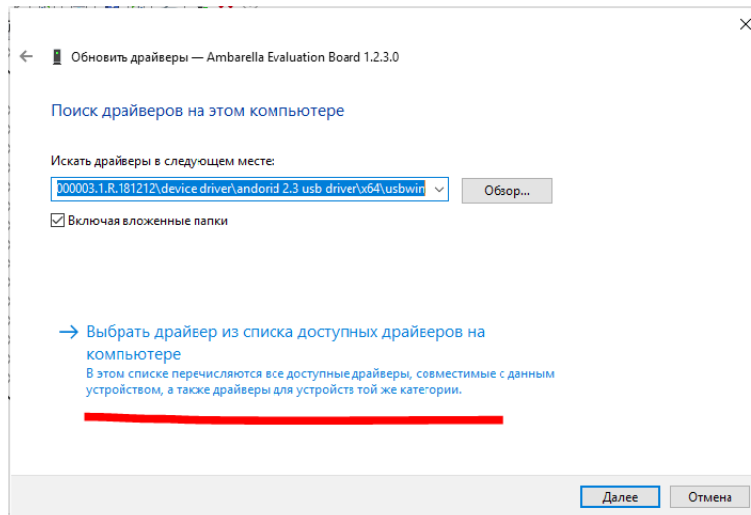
Обновить драйверы — Ambarella Evaluation Board 1.2.3.0

Поиск драйверов на этом компьютере

Искать драйверы в следующем месте:

000003.1.R.181212\device driver\andorid 2.3 usb driver\x64\usbwin

Обзор...

Включая вложенные папки

→ Выбрать драйвер из списка доступных драйверов на компьютере

В этом списке перечисляются все доступные драйверы, совместимые с данным устройством, а также драйверы для устройств той же категории.

Далее

Отмена